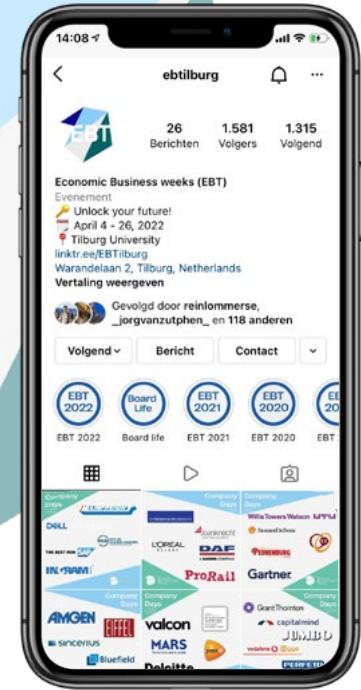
14:08

ebtilburg

EBT

26 Berichten

1.581 Volgers

1.315 Volgend

Economic Business weeks (EBT)

Evenement

🔑 Unlock your future!

📅 April 4 - 26, 2022

📍 Tilburg University

linktr.ee/EBTilburg

Warandelaan 2, Tilburg, Netherlands

Vertaling weergeven

Gevolgd door reinlommerse, _jorgvanzutphen_ en 118 anderen

Volgend

Bericht

Contact

EBT 2022

Board Life

EBT 2021

EBT 2020

EBT 2022

Board life

EBT 2021

EBT 2020

EBT

Company Days

DELL

L'ORÉAL

DAF

INGRAM

ProRail

Gartner

Company Days

AMGEN

EIFFEL

valcon

Grant Thornton

capitalmind

JUMBO

sincerius

MARS

Bluefield

Deloitte